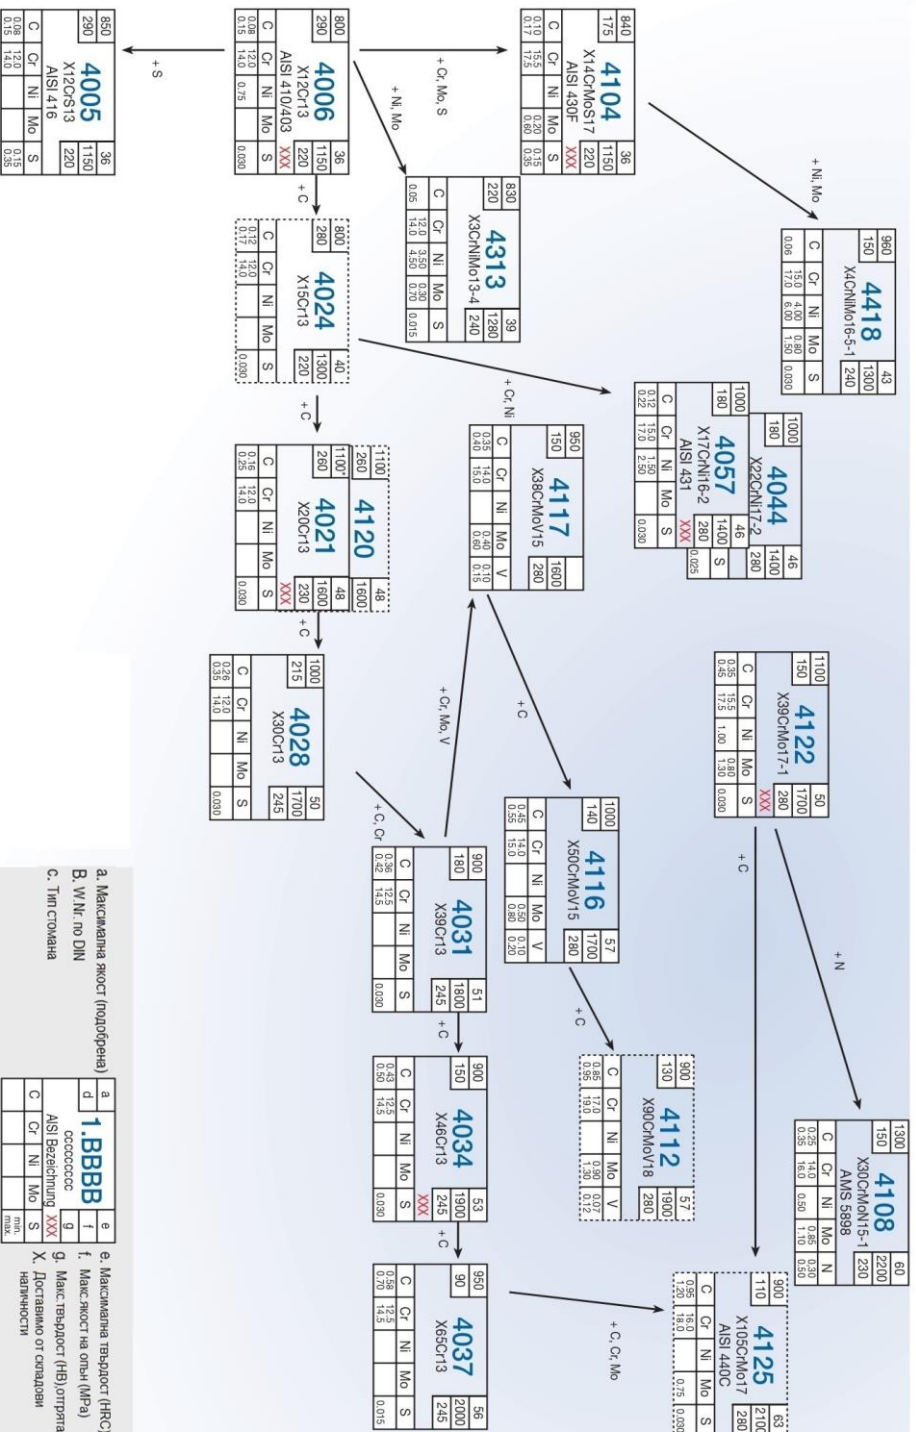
4006
X12Cr13
AISI 410/403
800 290 36 1150 220 XXX
C 0.08 0.15 Cr 12.0 14.0 Ni 0.75 Mo S 0.030

4005
X12CrS13
AISI 416
850 290 36 1150 220
C 0.08 0.15 Cr 12.0 14.0 Ni Mo S 0.15 0.35

+ S

4104
X14CrMoS17
AISI 430F
840 175 36 1150 220 XXX
C 0.10 0.17 Cr 15.5 17.5 Ni Mo 0.20 0.60 S 0.15 0.35

+ Cr, Mo, S

+ Ni, Mo

4313
X3CrNiMo13-4
830 220 39 1280 240
C 0.05 Cr 12.0 14.0 Ni 3.50 4.50 Mo 0.30 0.70 S 0.015

4418
X4CrNiMo16-5-1
960 150 43 1300 240
C 0.06 Cr 15.0 17.0 Ni 4.00 6.00 Mo 0.80 1.50 S 0.030

+ Ni, Mo

+ C

4024
X15Cr13
800 280 40 1300 220
C 0.12 0.17 Cr 12.0 14.0 Ni Mo S 0.030

4044
X22CrNi17-2
1000 180 46 1400 280

4057
X17CrNi16-2
AISI 431
1000 180 46 1400 280 XXX
C 0.12 0.22 Cr 15.0 17.0 Ni 1.50 2.50 Mo S 0.030 0.025

+ C

4120
1100 260 48 1600

4021
X20Cr13
1100 260 48 1600 230 XXX
C 0.16 0.25 Cr 12.0 14.0 Ni Mo S 0.030

+ Cr, Ni

4117
X38CrMoV15
950 150 1600 280
C 0.35 0.40 Cr 14.0 15.0 Ni Mo 0.40 0.60 V 0.10 0.15

+ C

4028
X30Cr13
1000 215 50 1700 245
C 0.26 0.35 Cr 12.0 14.0 Ni Mo S 0.030

+ Cr, Mo, V

+ C

4122
X39CrMo17-1
1100 150 50 1700 280 XXX
C 0.35 0.45 Cr 15.5 17.5 Ni 1.00 Mo 0.80 1.30 S 0.030

4116
X50CrMoV15
1000 140 57 1700 280
C 0.45 0.55 Cr 14.0 15.0 Ni Mo 0.50 0.80 V 0.10 0.20

+ C, Cr

4031
X39Cr13
900 180 51 1800 245
C 0.36 0.42 Cr 12.5 14.5 Ni Mo S 0.030

+ C

+ C

+ N

4112
X90CrMoV18
900 130 57 1900 280
C 0.85 0.95 Cr 17.0 19.0 Ni Mo 0.90 1.30 V 0.07 0.12

4034
X46Cr13
900 150 53 1900 245 XXX
C 0.43 0.50 Cr 12.5 14.5 Ni Mo S 0.030

+ C

4108
X30CrMoN15-1
AMS 5898
1300 150 60 2200 230
C 0.25 0.35 Cr 14.0 16.0 Ni 0.50 Mo 0.85 1.10 N 0.30 0.50

4037
X65Cr13
950 90 56 2000 245
C 0.58 0.70 Cr 12.5 14.5 Ni Mo S 0.015

+ C, Cr, Mo

4125
X105CrMo17
AISI 440C
900 110 63 2100 280
C 0.95 1.20 Cr 16.0 18.0 Ni Mo 0.75 S 0.030

a. Максимална якост (подобрена)
B. W.Nr. по DIN
C. Тип стомана

a d 1.BBBB e f
cccccccc
AISI Bezeichnung g XXX
C Cr Ni Mo S min. max.

e. Максимална твърдост (HRC)
f. Макс.якост на опън (MPa)
g. Макс.твърдост (HB),отгрята
X. Доставимо от складови наличности